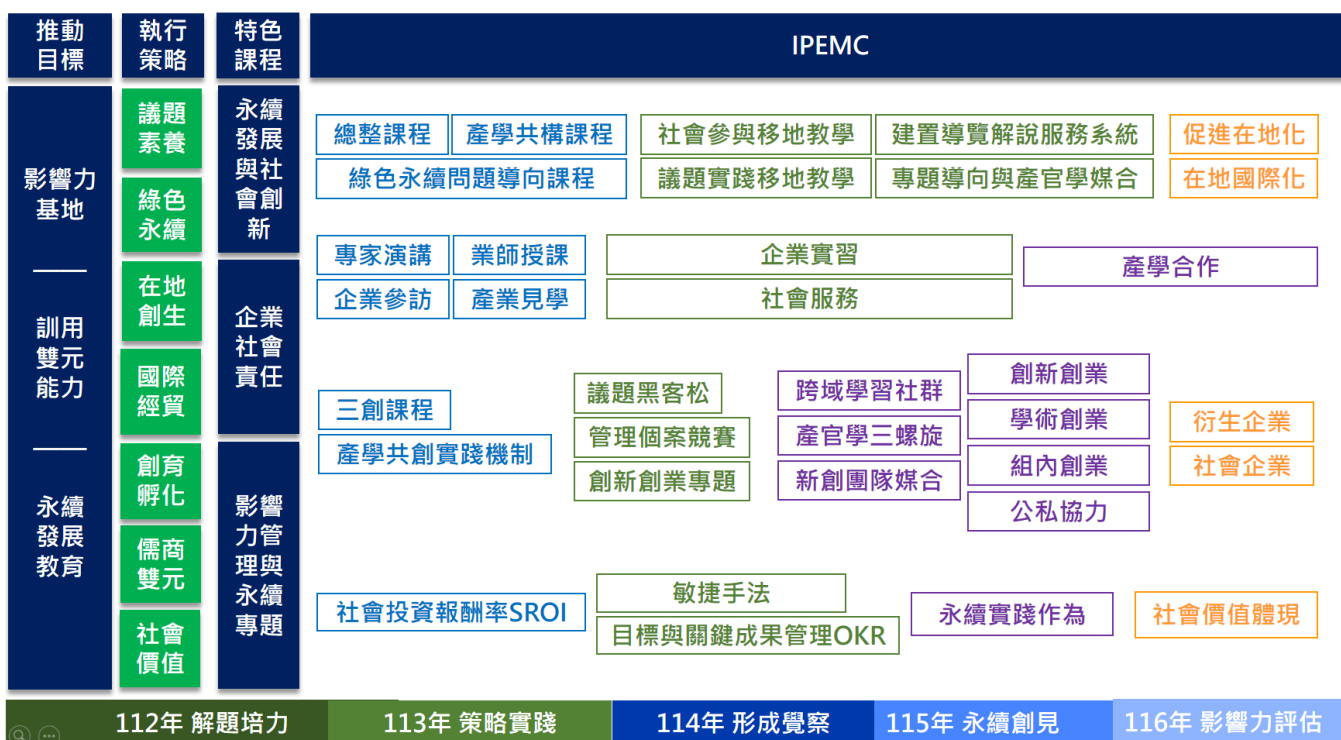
推動目標

執行策略

特色課程

IPEMC

影響力基地

訓用雙元能力

永續發展教育

議題素養

綠色永續

在地創生

國際經貿

創育孵化

儒商雙元

社會價值

永續發展與社會創新

企業社會責任

影響力管理與永續專題

總整課程
產學共構課程
綠色永續問題導向課程
社會參與移地教學
議題實踐移地教學
建置導覽解說服務系統
專題導向與產官學媒合
促進在地化
在地國際化

專家演講
業師授課
企業參訪
產業見學
企業實習
社會服務
產學合作

三創課程
產學共創實踐機制
議題黑客松
管理個案競賽
創新創業專題
跨域學習社群
產官學三螺旋
新創團隊媒合
創新創業
學術創業
組內創業
公私協力
衍生企業
社會企業

社會投資報酬率SROI
敏捷手法
目標與關鍵成果管理OKR
永續實踐作為
社會價值體現

112年 解題培力
113年 策略實踐
114年 形成覺察
115年 永續創見
116年 影響力評估